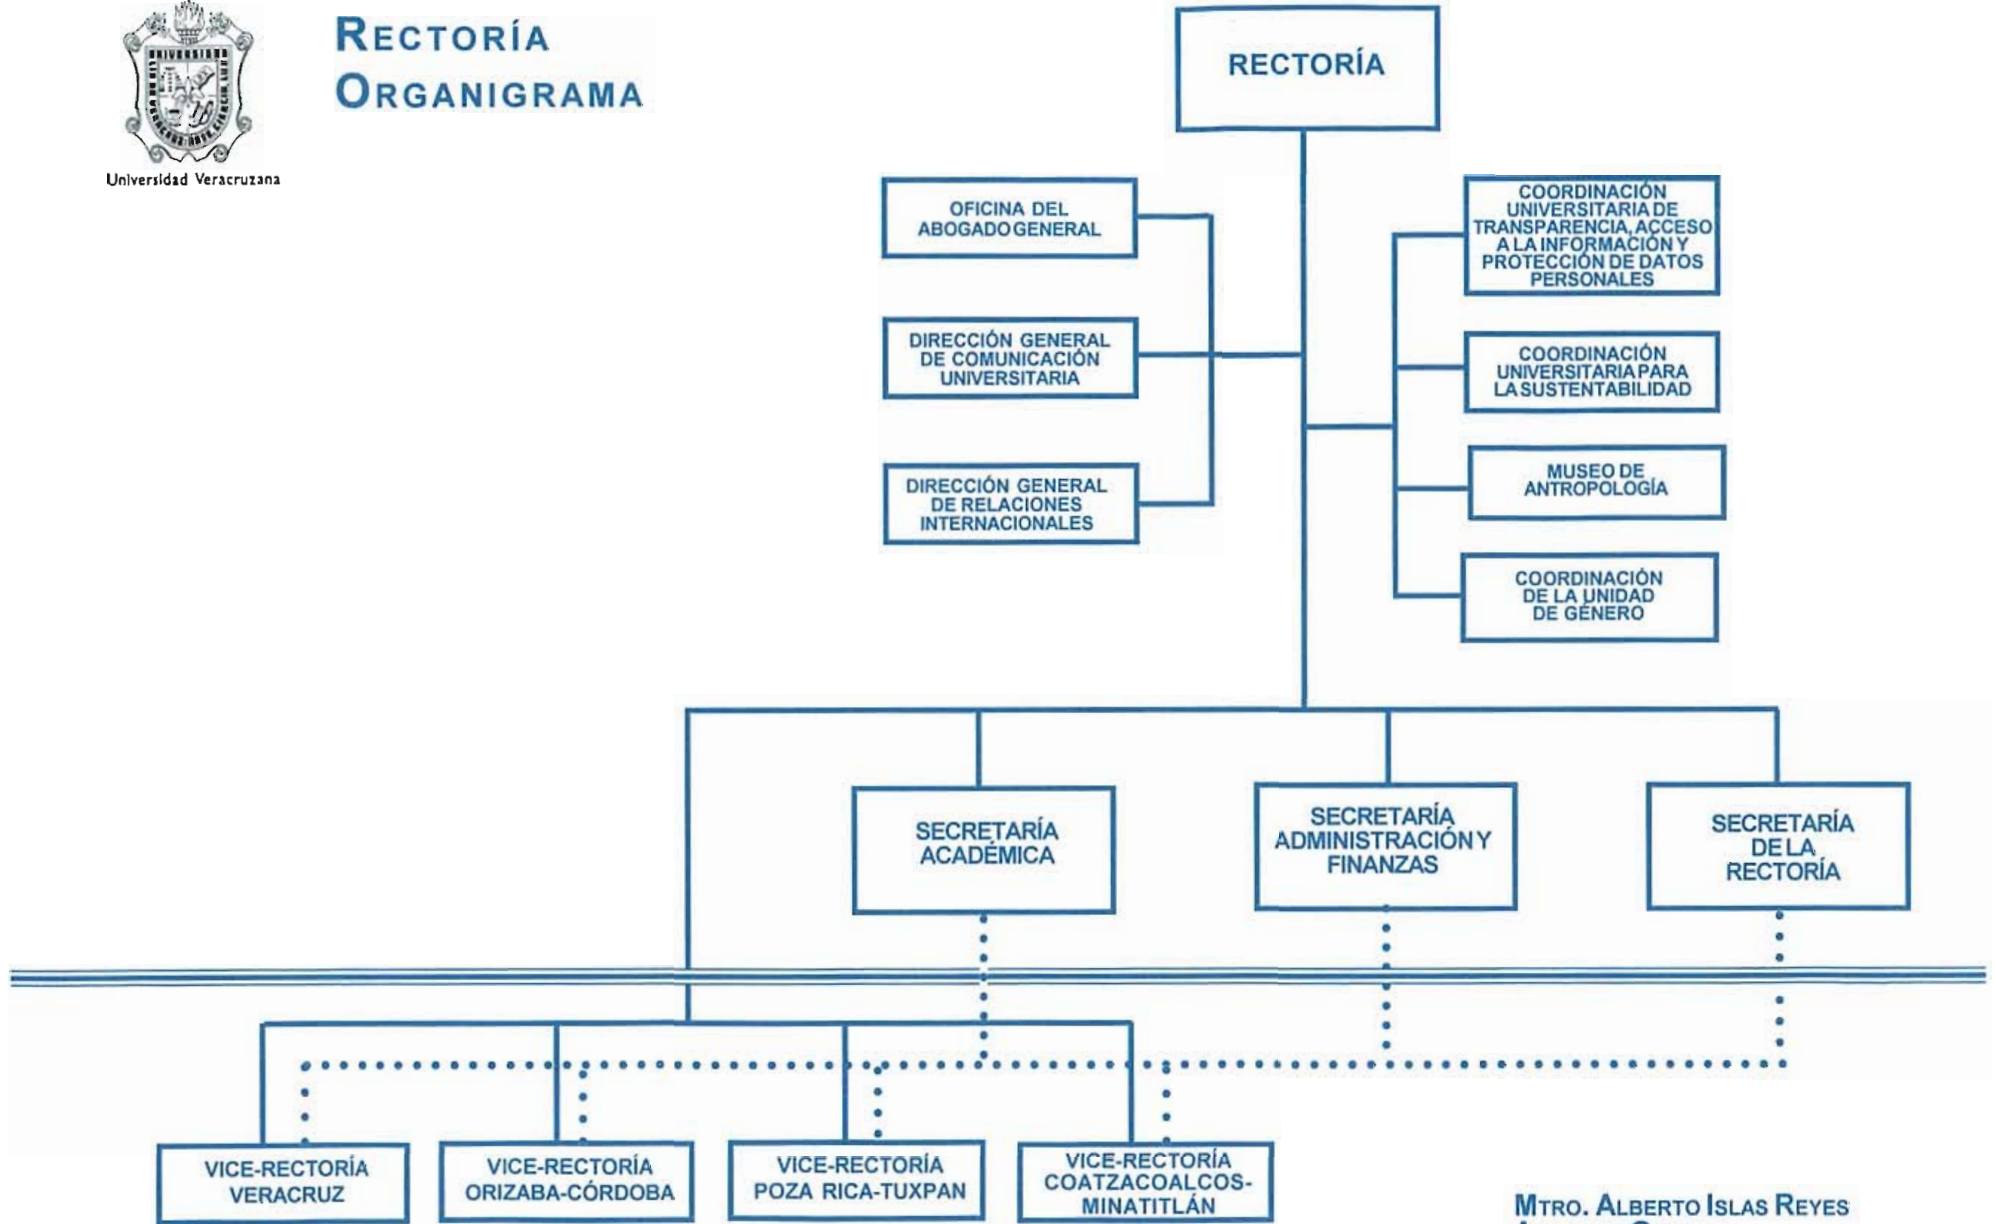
Universidad Veracruzana

RECTORÍA
ORGANIGRAMA

RECTORÍA

OFICINA DEL ABOGADO GENERAL

DIRECCIÓN GENERAL DE COMUNICACIÓN UNIVERSITARIA

DIRECCIÓN GENERAL DE RELACIONES INTERNACIONALES

COORDINACIÓN UNIVERSITARIA DE TRANSPARENCIA, ACCESO A LA INFORMACIÓN Y PROTECCIÓN DE DATOS PERSONALES

COORDINACIÓN UNIVERSITARIA PARA LA SUSTENTABILIDAD

MUSEO DE ANTROPOLOGÍA

COORDINACIÓN DE LA UNIDAD DE GÉNERO

SECRETARÍA ACADÉMICA

SECRETARÍA ADMINISTRACIÓN Y FINANZAS

SECRETARÍA DE LA RECTORÍA

VICE-RECTORÍA VERACRUZ

VICE-RECTORÍA ORIZABA-CÓRDOBA

VICE-RECTORÍA POZA RICA-TUXPAN

VICE-RECTORÍA COATZACOALCOS-MINATITLÁN

MTRO. ALBERTO ISLAS REYES
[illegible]